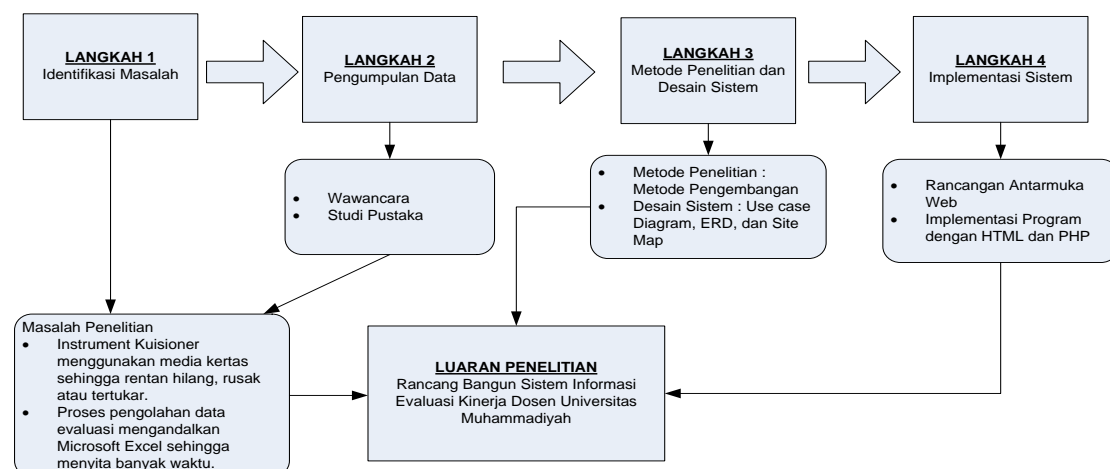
LANGKAH 1
Identifikasi Masalah

LANGKAH 2
Pengumpulan Data

LANGKAH 3
Metode Penelitian dan Desain Sistem

LANGKAH 4
Implementasi Sistem

- Wawancara
- Studi Pustaka

- Metode Penelitian : Metode Pengembangan
- Desain Sistem : Use case Diagram, ERD, dan Site Map

- Rancangan Antarmuka Web
- Implementasi Program dengan HTML dan PHP

Masalah Penelitian
- Instrument Kuisioner menggunakan media kertas sehingga rentan hilang, rusak atau tertukar.
- Proses pengolahan data evaluasi mengandalkan Microsoft Excel sehingga menyita banyak waktu.

LUARAN PENELITIAN
Rancang Bangun Sistem Informasi Evaluasi Kinerja Dosen Universitas Muhammadiyah